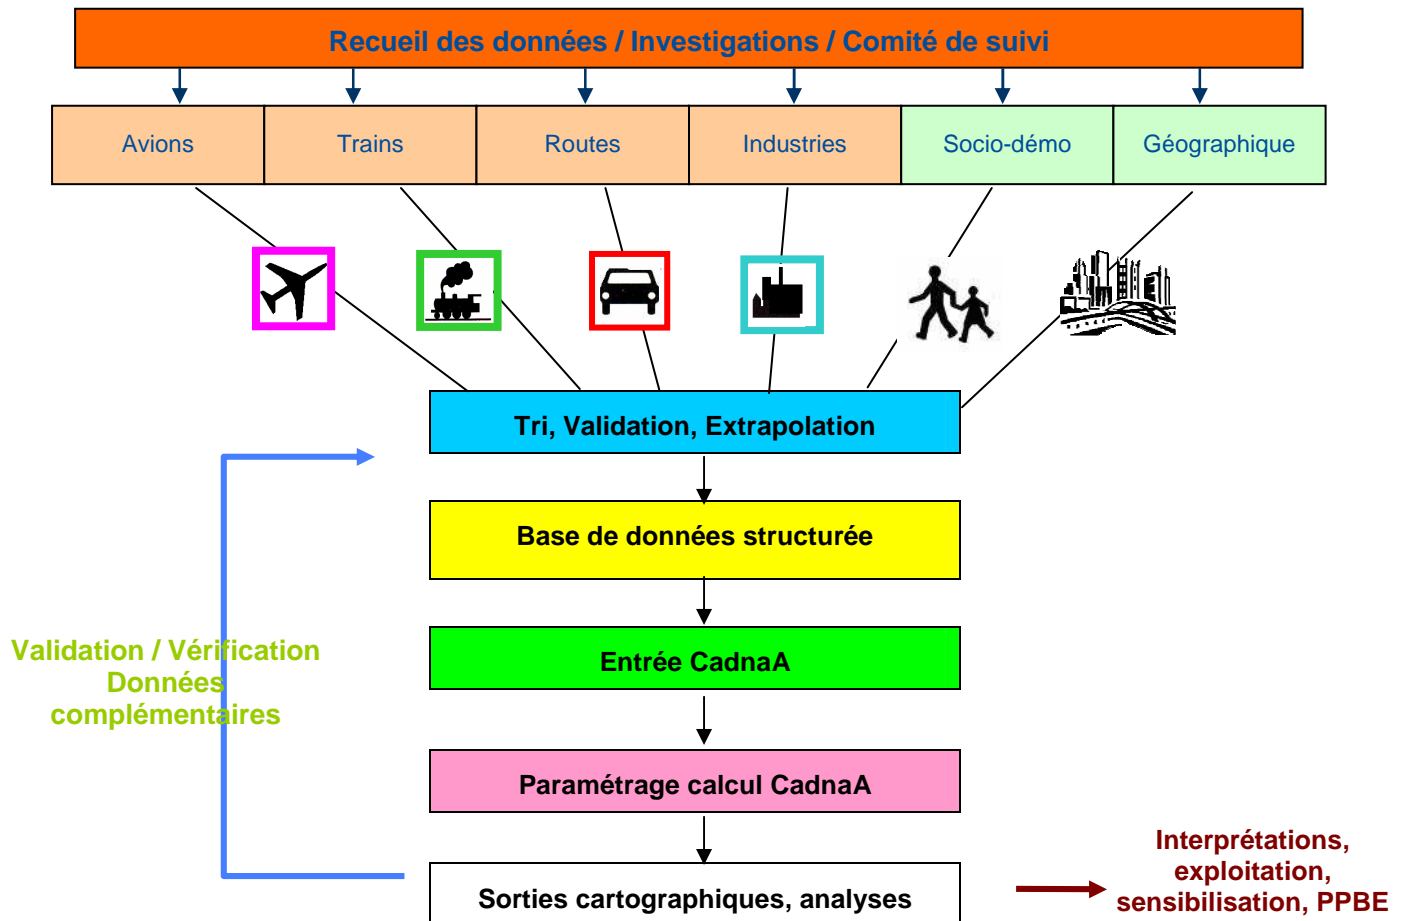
Recueil des données / Investigations / Comité de suivi

| Avions | Trains | Routes | Industries | Socio-démo | Géographique |
|---|---|---|---|---|---|

Tri, Validation, Extrapolation

Base de données structurée

Entrée CadnaA

Paramétrage calcul CadnaA

Sorties cartographiques, analyses

Validation / Vérification
Données
complémentaires

Interprétations,
exploitation,
sensibilisation, PPBE